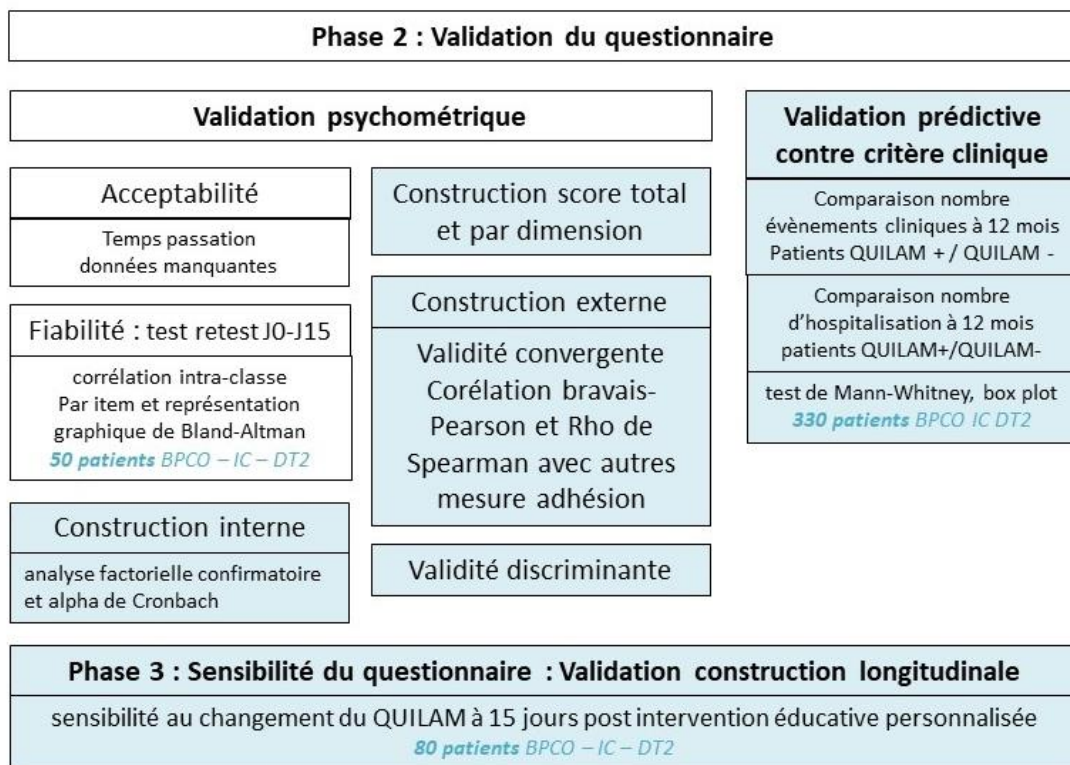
Phase 2 : Validation du questionnaire

Validation psychométrique

Acceptabilité

Temps passation données manquantes

Fiabilité : test retest J0-J15

corrélation intra-classe Par item et représentation graphique de Bland-Altman **50 patients** BPCO – IC – DT2

Construction interne

analyse factorielle confirmatoire et alpha de Cronbach

Construction score total et par dimension

Construction externe

Validité convergente Corélation bravais-Pearson et Rho de Spearman avec autres mesure adhésion

Validité discriminante

Validation prédictive contre critère clinique

Comparaison nombre évènements cliniques à 12 mois Patients QUILAM + / QUILAM -

Comparaison nombre d'hospitalisation à 12 mois patients QUILAM+/QUILAM-

test de Mann-Whitney, box plot **330 patients** BPCO IC DT2

Phase 3 : Sensibilité du questionnaire : Validation construction longitudinale

sensibilité au changement du QUILAM à 15 jours post intervention éducative personnalisée **80 patients** BPCO – IC – DT2